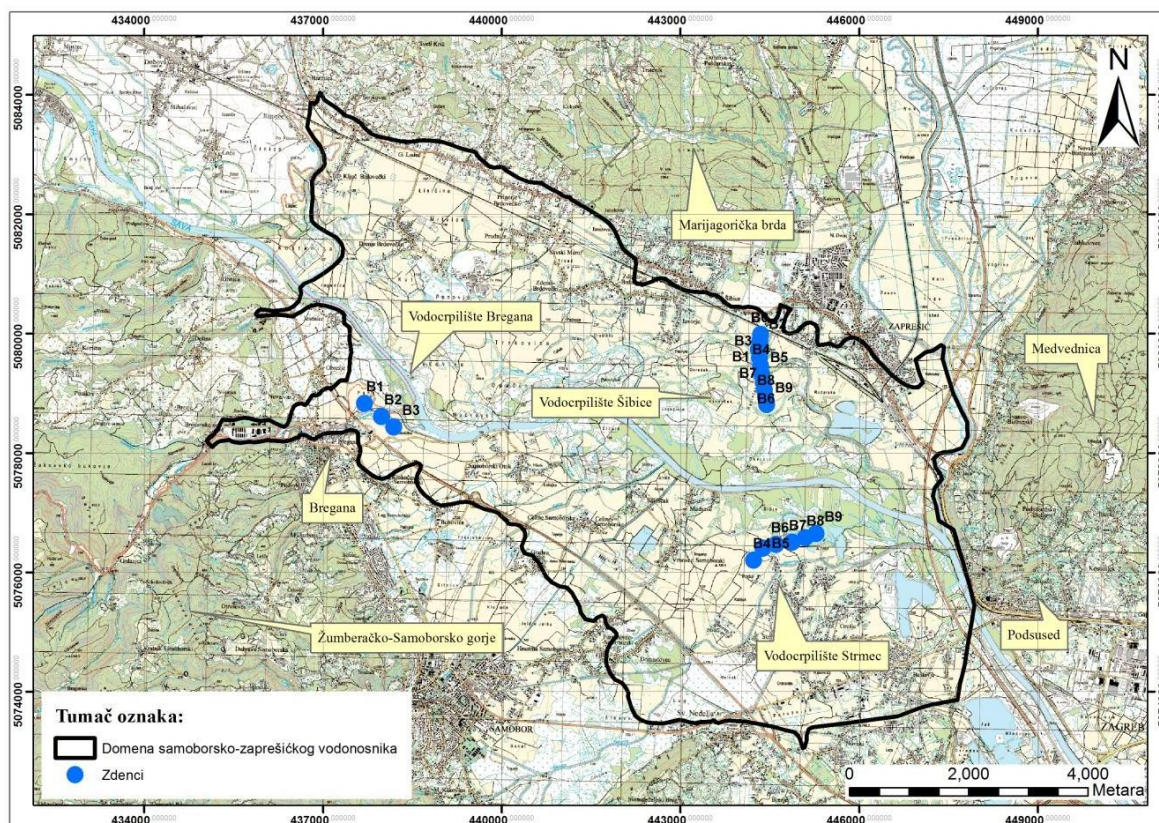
434000 437000 440000 443000 446000 449000

N

5084000
5082000
5080000
5078000
5076000
5074000

Marijagorička brda

Vodocrpilište Bregana

ZAPREŠIĆ

Medvednica

B1
B2
B3

B3
B1
B4
B5
B7
B8
B9
B6

Vodocrpilište Šibice

Bregana

B6 B7 B8 B9
B4 B5

Žumberačko-Samoborsko gorje

Vodocrpilište Strmec

Podsused

SAMOBOR

ZAGREB

Tumač oznaka:
Domena samoborsko-zaprešićkog vodonosnika
Zdenci

0 2,000 4,000
Metara

434000 437000 440000 443000 446000 449000